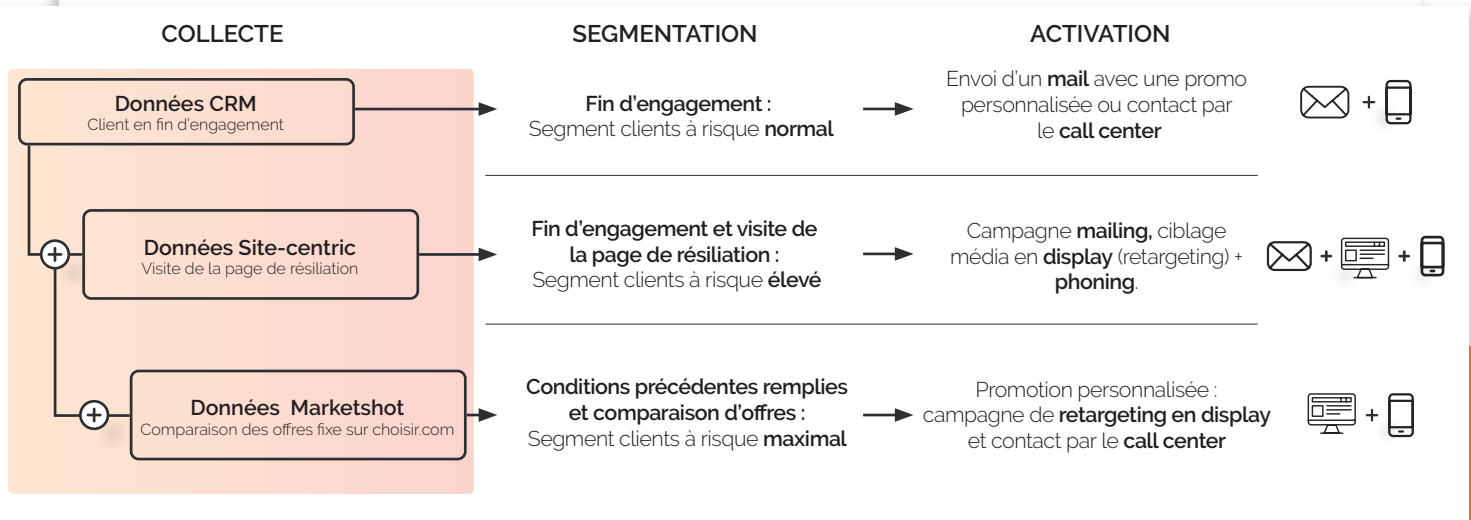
COLLECTE

SEGMENTATION

ACTIVATION

Données CRM
Client en fin d'engagement

Fin d'engagement :
Segment clients à risque normal

Envoi d'un mail avec une promo personnalisée ou contact par le call center

+

Données Site-centric
Visite de la page de résiliation

Fin d'engagement et visite de la page de résiliation :
Segment clients à risque élevé

Campagne mailing, ciblage média en display (retargeting) + phoning.

+ +

Données Marketshot
Comparaison des offres fixe sur choisir.com

Conditions précédentes remplies et comparaison d'offres :
Segment clients à risque maximal

Promotion personnalisée :
campagne de retargeting en display et contact par le call center

+